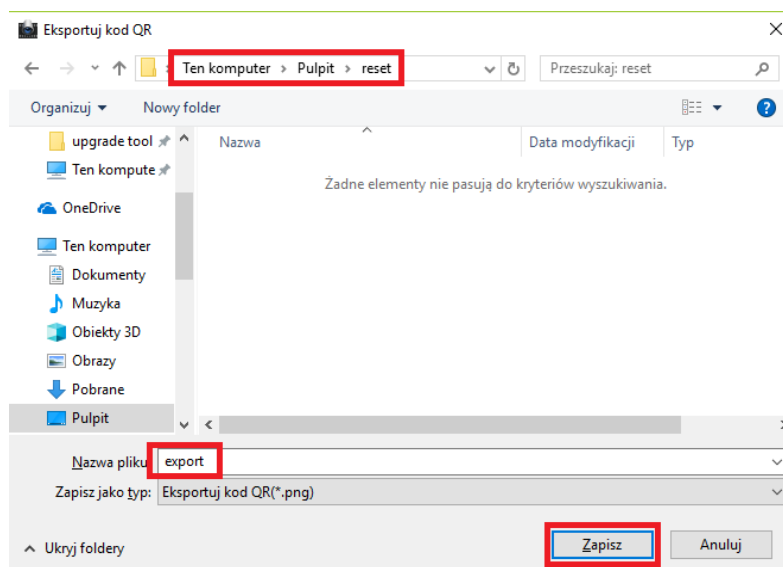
Eksportuj kod QR

Ten komputer › Pulpit › reset

Przeszukaj: reset

Organizuj ▾

Nowy folder

upgrade tool

Ten kompute

OneDrive

Ten komputer

Dokumenty

Muzyka

Obiekty 3D

Obrazy

Pobrane

Pulpit

Nazwa

Data modyfikacji

Typ

Żadne elementy nie pasują do kryteriów wyszukiwania.

Nazwa pliku: export

Zapisz jako typ: Eksportuj kod QR(*.png)

Ukryj foldery

Zapisz

Anuluj